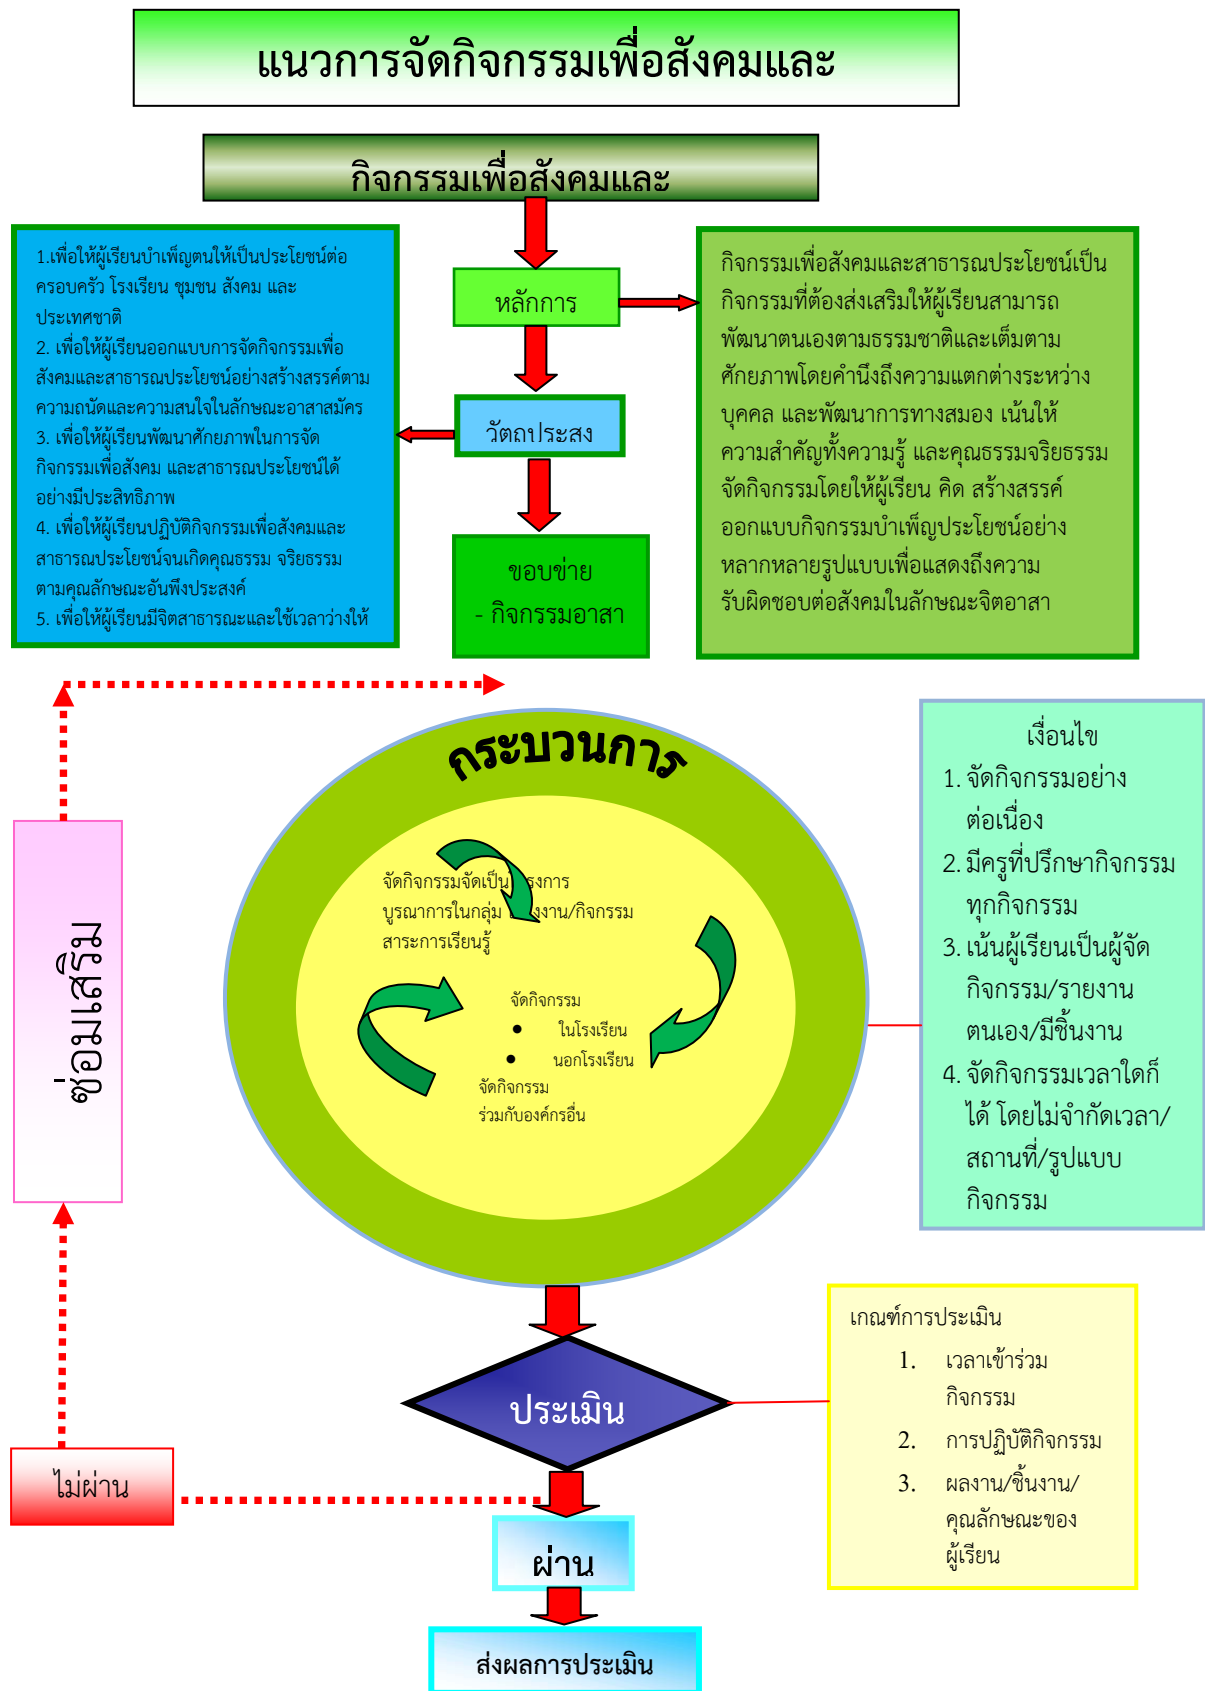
แนวการจัดกิจกรรมเพื่อสังคมและ

กิจกรรมเพื่อสังคมและ

หลักการ

กิจกรรมเพื่อสังคมและสาธารณประโยชน์เป็นกิจกรรมที่ต้องส่งเสริมให้ผู้เรียนสามารถพัฒนาตนเองตามธรรมชาติและเต็มตามศักยภาพโดยคำนึงถึงความแตกต่างระหว่างบุคคล และพัฒนาการทางสมอง เน้นให้ความสำคัญทั้งความรู้ และคุณธรรมจริยธรรม จัดกิจกรรมโดยให้ผู้เรียน คิด สร้างสรรค์ ออกแบบกิจกรรมบำเพ็ญประโยชน์อย่างหลากหลายรูปแบบเพื่อแสดงถึงความรับผิดชอบต่อสังคมในลักษณะจิตอาสา

1.เพื่อให้ผู้เรียนบำเพ็ญตนให้เป็นประโยชน์ต่อครอบครัว โรงเรียน ชุมชน สังคม และประเทศชาติ
2. เพื่อให้ผู้เรียนออกแบบการจัดกิจกรรมเพื่อสังคมและสาธารณประโยชน์อย่างสร้างสรรค์ตามความถนัดและความสนใจในลักษณะอาสาสมัคร
3. เพื่อให้ผู้เรียนพัฒนาศักยภาพในการจัดกิจกรรมเพื่อสังคม และสาธารณประโยชน์ได้อย่างมีประสิทธิภาพ
4. เพื่อให้ผู้เรียนปฏิบัติกิจกรรมเพื่อสังคมและสาธารณประโยชน์จนเกิดคุณธรรม จริยธรรม ตามคุณลักษณะอันพึงประสงค์
5. เพื่อให้ผู้เรียนมีจิตสาธารณะและใช้เวลาว่างให้

วัตถุประสงค์

ขอบข่าย
- กิจกรรมอาสา

กระบวนการ

จัดกิจกรรมจัดเป็น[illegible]รงการ บูรณาการในกลุ่ม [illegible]งาน/กิจกรรม สาระการเรียนรู้

จัดกิจกรรม
• ในโรงเรียน
• นอกโรงเรียน
จัดกิจกรรม ร่วมกับองค์กรอื่น

เงื่อนไข
1. จัดกิจกรรมอย่างต่อเนื่อง
2. มีครูที่ปรึกษากิจกรรมทุกกิจกรรม
3. เน้นผู้เรียนเป็นผู้จัดกิจกรรม/รายงานตนเอง/มีชิ้นงาน
4. จัดกิจกรรมเวลาใดก็ได้ โดยไม่จำกัดเวลา/สถานที่/รูปแบบกิจกรรม

ซ่อมเสริม

ประเมิน

เกณฑ์การประเมิน
1. เวลาเข้าร่วมกิจกรรม
2. การปฏิบัติกิจกรรม
3. ผลงาน/ชิ้นงาน/คุณลักษณะของผู้เรียน

ไม่ผ่าน

ผ่าน

ส่งผลการประเมิน